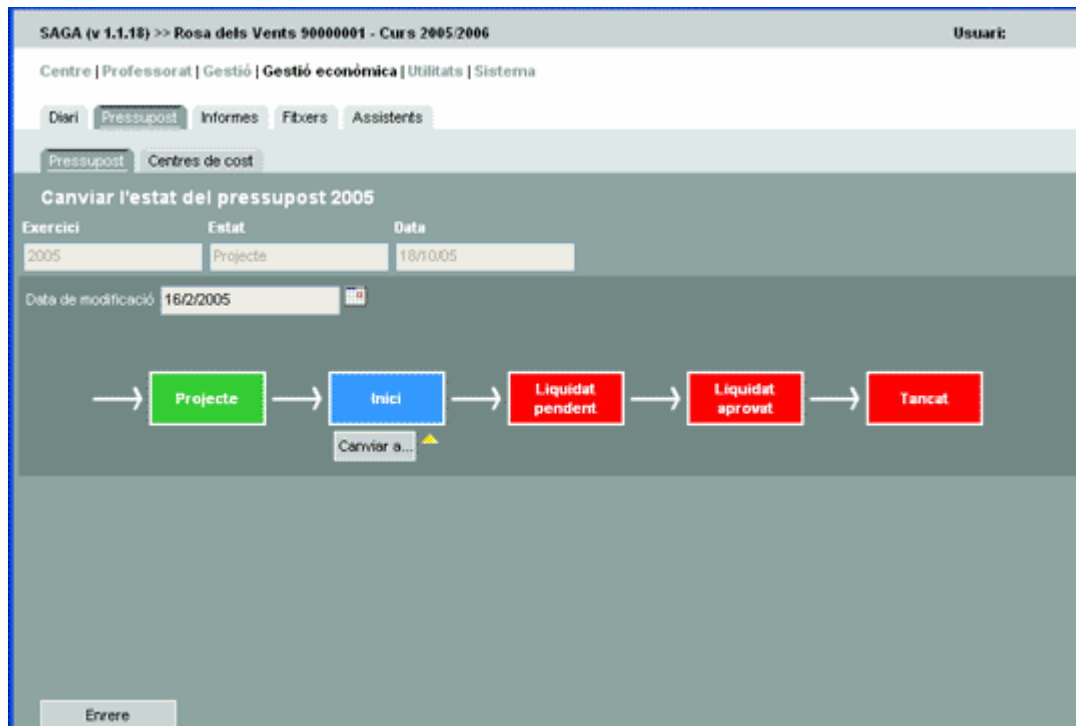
SAGA (v 1.1.18) >> Rosa dels Vents 90000001 - Curs 2005/2006

Usuari:

Centre | Professorat | Gestió | Gestió econòmica | Utilitats | Sistema

Diari | Pressupost | Informes | Fitxers | Assistents

Pressupost | Centres de cost

Canviar l'estat del pressupost 2005

| Exercici | Estat | Data |
|---|---|---|
| 2005 | Projecte | 18/10/05 |

Data de modificació 16/2/2005

Projecte → Inici → Liquidat pendent → Liquidat aprovat → Tancat

Canviar a...

Enrere